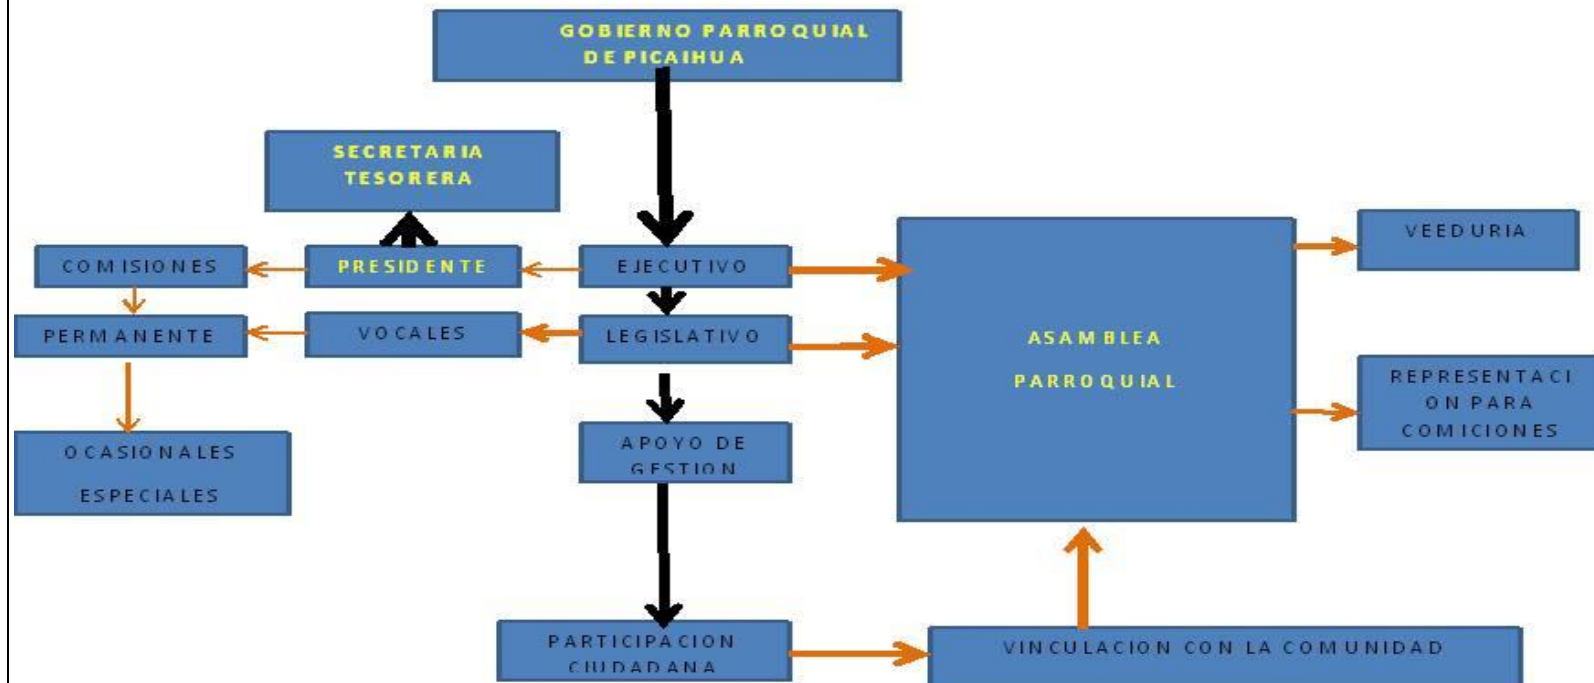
GOBIERNO PARROQUIAL DE PICAIHUA

SECRETARIA TESORERA

COMISIONES

PRESIDENTE

EJECUTIVO

VEEDURIA

PERMANENTE

VOCALES

LEGISLATIVO

ASAMBLEA PARROQUIAL

REPRESENTACION PARA COMICIONES

OCASIONALES

ESPECIALES

APOYO DE GESTION

PARTICIPACION CIUDADANA

VINCULACION CON LA COMUNIDAD